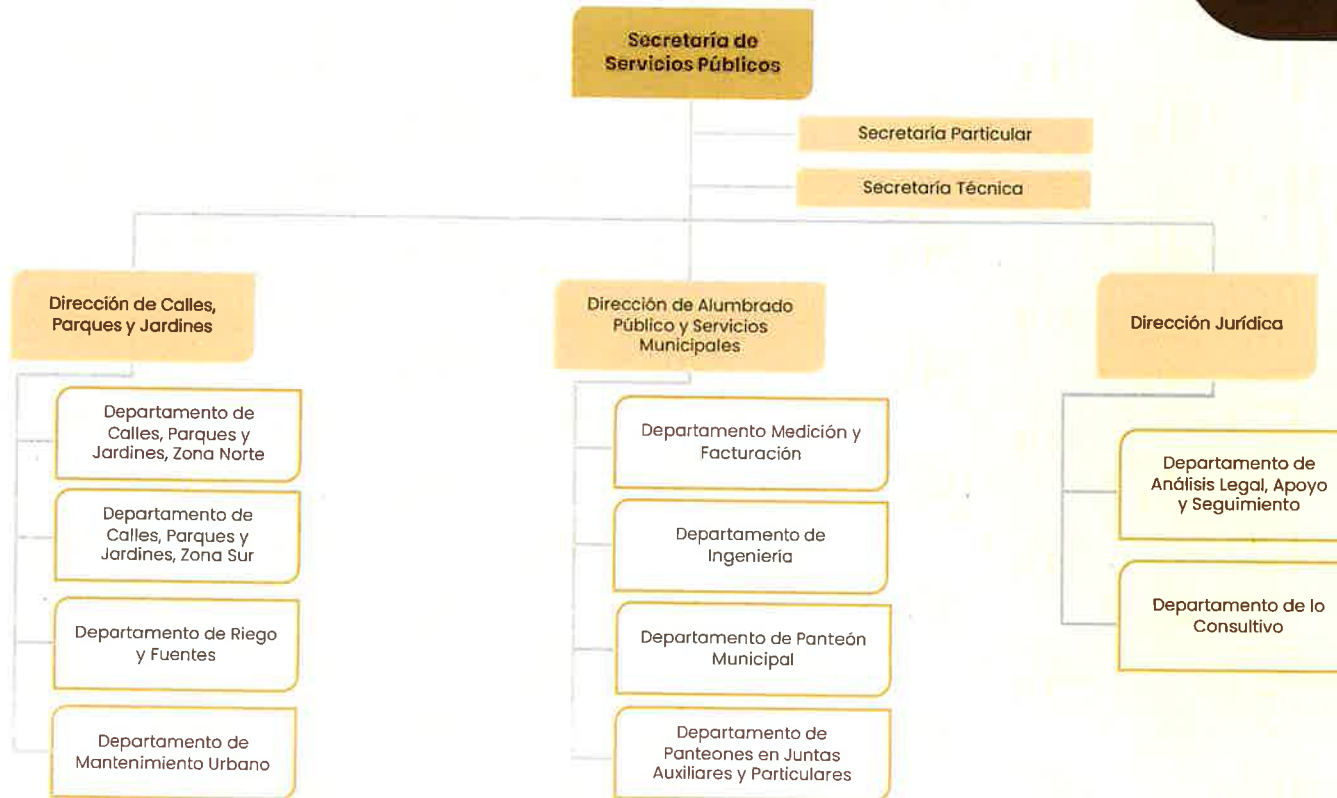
Secretaría de Servicios Públicos

Secretaría Particular

Secretaría Técnica

Dirección de Calles, Parques y Jardines

Departamento de Calles, Parques y Jardines, Zona Norte

Departamento de Calles, Parques y Jardines, Zona Sur

Departamento de Riego y Fuentes

Departamento de Mantenimiento Urbano

Dirección de Alumbrado Público y Servicios Municipales

Departamento Medición y Facturación

Departamento de Ingeniería

Departamento de Panteón Municipal

Departamento de Panteones en Juntas Auxiliares y Particulares

Dirección Jurídica

Departamento de Análisis Legal, Apoyo y Seguimiento

Departamento de lo Consultivo